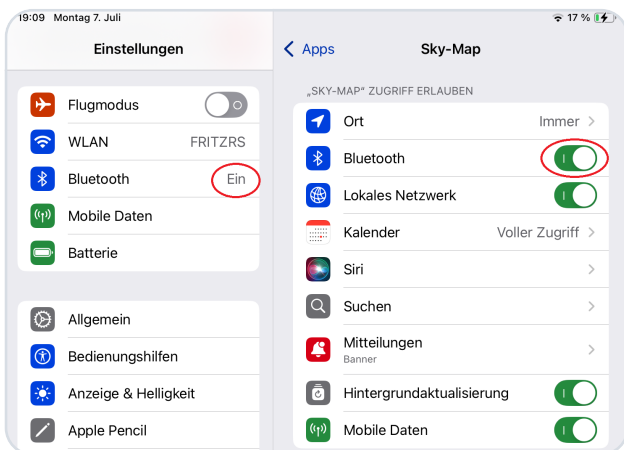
19:09 Montag 7. Juli

17 %

Einstellungen

Flugmodus

WLAN FRITZRS

Bluetooth Ein

Mobile Daten

Batterie

Allgemein

Bedienungshilfen

Anzeige & Helligkeit

Apple Pencil

< Apps

Sky-Map

„SKY-MAP" ZUGRIFF ERLAUBEN

Ort Immer

Bluetooth

Lokales Netzwerk

Kalender Voller Zugriff

Siri

Suchen

Mitteilungen
Banner

Hintergrundaktualisierung

Mobile Daten